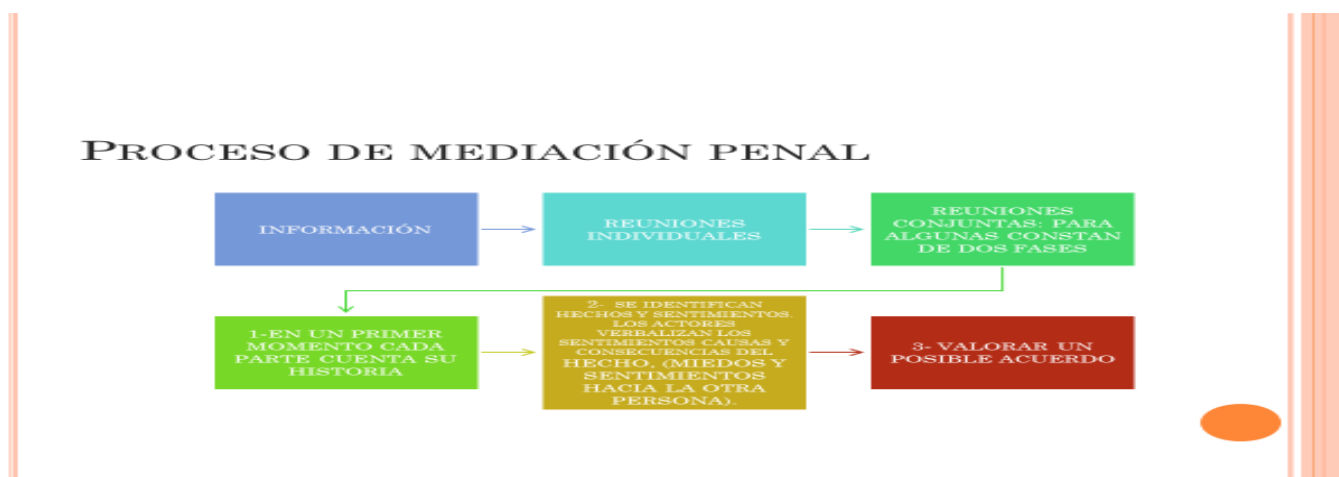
Proceso de mediación penal

INFORMACIÓN

REUNIONES INDIVIDUALES

REUNIONES CONJUNTAS: PARA ALGUNAS CONSTAN DE DOS FASES

1-EN UN PRIMER MOMENTO CADA PARTE CUENTA SU HISTORIA

2- SE IDENTIFICAN HECHOS Y SENTIMIENTOS. LOS ACTORES VERBALIZAN LOS SENTIMIENTOS CAUSAS Y CONSECUENCIAS DEL HECHO, (MIEDOS Y SENTIMIENTOS HACIA LA OTRA PERSONA).

3- VALORAR UN POSIBLE ACUERDO